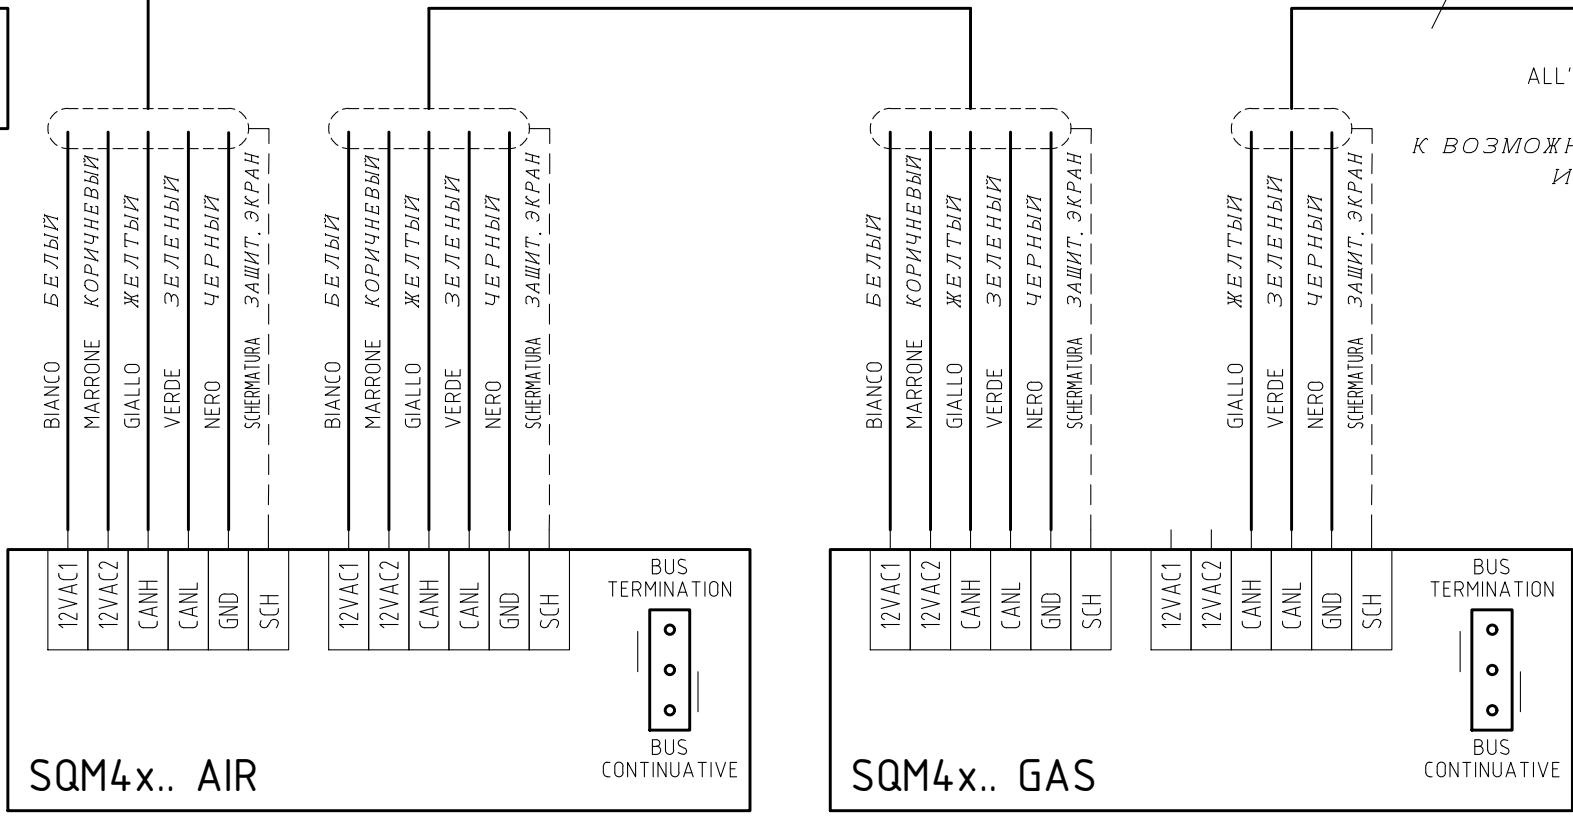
ALL'

К ВОЗМОЖН
И

БЕЛЫЙ
BIANCO
КОРИЧНЕВЫЙ
MARRONE
ЖЕЛТЫЙ
GIALLO
ЗЕЛЕНЫЙ
VERDE
ЧЕРНЫЙ
NERO
ЗАЩИТ. ЭКРАН
SCHERMATURA

БЕЛЫЙ
BIANCO
КОРИЧНЕВЫЙ
MARRONE
ЖЕЛТЫЙ
GIALLO
ЗЕЛЕНЫЙ
VERDE
ЧЕРНЫЙ
NERO
ЗАЩИТ. ЭКРАН
SCHERMATURA

БЕЛЫЙ
BIANCO
КОРИЧНЕВЫЙ
MARRONE
ЖЕЛТЫЙ
GIALLO
ЗЕЛЕНЫЙ
VERDE
ЧЕРНЫЙ
NERO
ЗАЩИТ. ЭКРАН
SCHERMATURA

ЖЕЛТЫЙ
GIALLO
ЗЕЛЕНЫЙ
VERDE
ЧЕРНЫЙ
NERO
ЗАЩИТ. ЭКРАН
SCHERMATURA

| 12VAC1 | 12VAC2 | CANH | CANL | GND | SCH |
|---|---|---|---|---|---|

| 12VAC1 | 12VAC2 | CANH | CANL | GND | SCH |
|---|---|---|---|---|---|

BUS TERMINATION

BUS CONTINUATIVE

SQM4x.. AIR

| 12VAC1 | 12VAC2 | CANH | CANL | GND | SCH |
|---|---|---|---|---|---|

| 12VAC1 | 12VAC2 | CANH | CANL | GND | SCH |
|---|---|---|---|---|---|

BUS TERMINATION

BUS CONTINUATIVE

SQM4x.. GAS